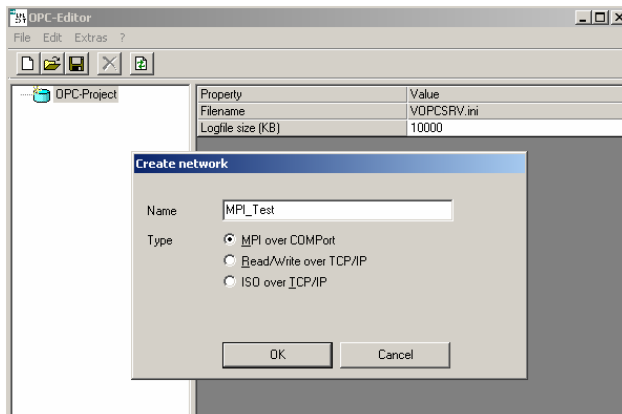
OPC-Editor
File Edit Extras ?

OPC-Project

| Property | Value |
|---|---|
| Filename | VOPCSRV.ini |
| Logfile size (KB) | 10000 |

Create network

Name MPI_Test

Type
MPI over COMPort
Read/Write over TCP/IP
ISO over TCP/IP

OK Cancel